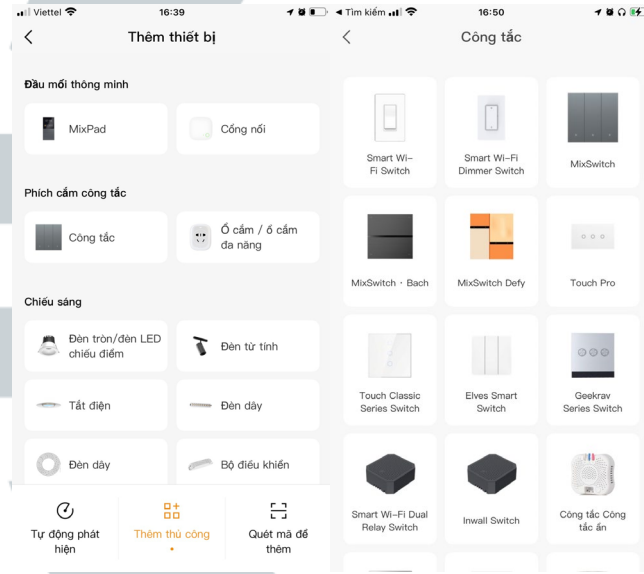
Viettel 16:39

Thêm thiết bị

Đầu mối thông minh

MixPad

Cổng nối

Phích cắm công tắc

Công tắc

Ổ cắm / ổ cắm đa năng

Chiếu sáng

Đèn tròn/đèn LED chiếu điểm

Đèn từ tính

Tắt điện

Đèn dây

Đèn dây

Bộ điều khiển

Tự động phát hiện

Thêm thủ công

Quét mã để thêm

Tìm kiếm 16:50

Công tắc

Smart Wi-Fi Switch

Smart Wi-Fi Dimmer Switch

MixSwitch

MixSwitch · Bach

MixSwitch Defy

Touch Pro

Touch Classic Series Switch

Elves Smart Switch

Geekrav Series Switch

Smart Wi-Fi Dual Relay Switch

Inwall Switch

Công tắc Công tắc ẩn